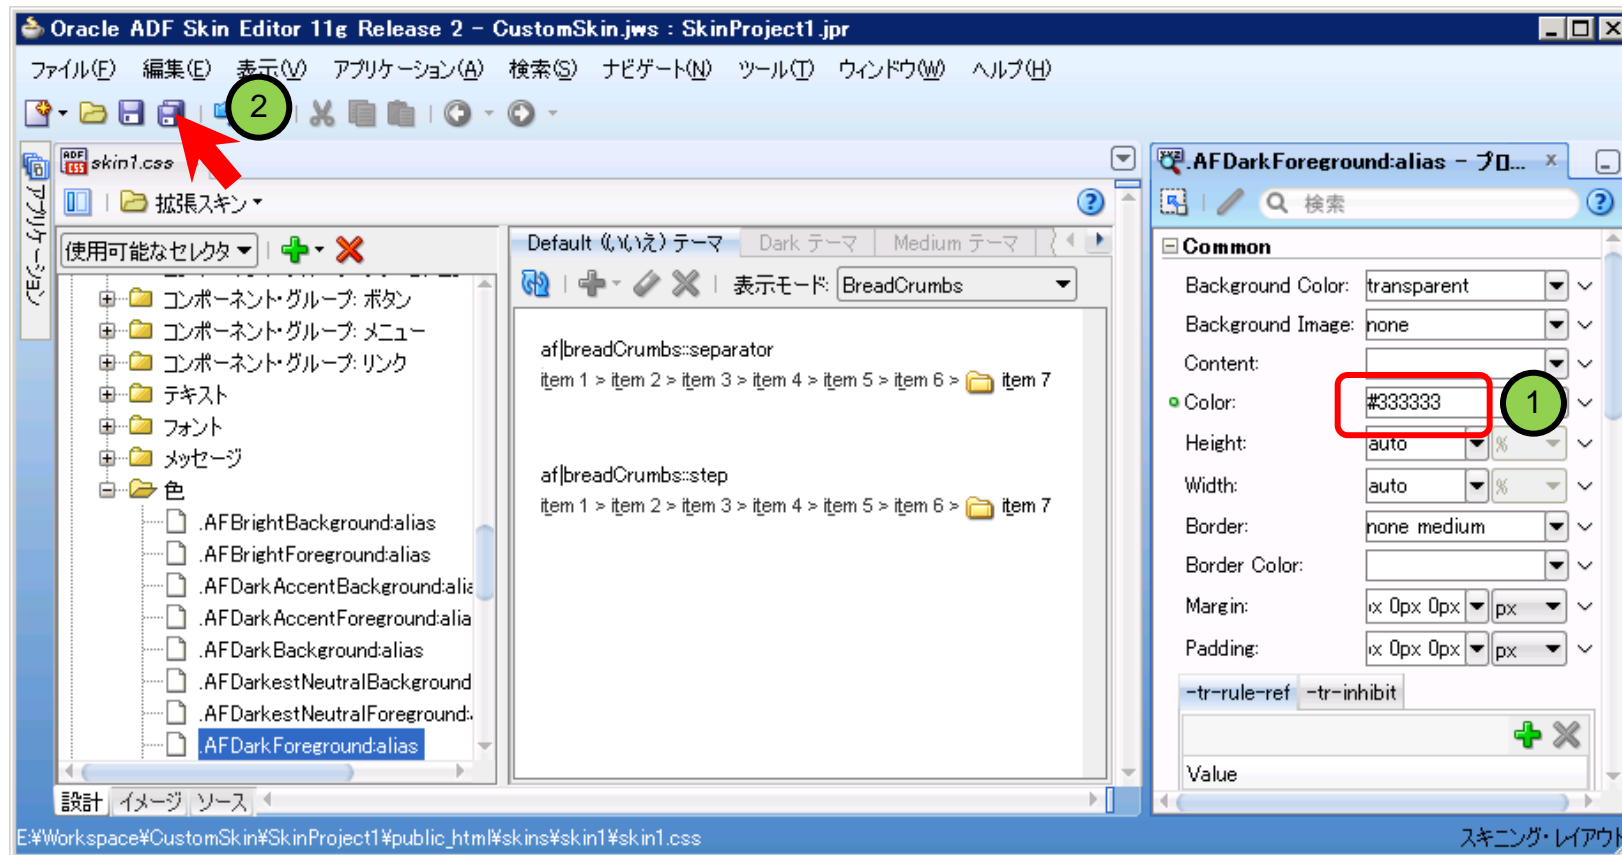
Oracle ADF Skin Editor 11g Release 2 - CustomSkin.jws : SkinProject1.jpr

ファイル(F) 編集(E) 表示(V) アプリケーション(A) 検索(S) ナビゲート(N) ツール(T) ウィンドウ(W) ヘルプ(H)

2

アプリケーション

skin1.css

拡張スキン

使用可能なセレクタ

コンポーネント・グループ: ボタン
コンポーネント・グループ: メニュー
コンポーネント・グループ: リンク
テキスト
フォント
メッセージ
色
.AFBrightBackground:alias
.AFBrightForeground:alias
.AFDarkAccentBackground:alia
.AFDarkAccentForeground:alia
.AFDarkBackground:alias
.AFDarkestNeutralBackground
.AFDarkestNeutralForeground:
.AFDarkForeground:alias

Default (いいえ) テーマ | Dark テーマ | Medium テーマ

表示モード: BreadCrumbs

af|breadCrumbs::separator
item 1 > item 2 > item 3 > item 4 > item 5 > item 6 > item 7

af|breadCrumbs::step
item 1 > item 2 > item 3 > item 4 > item 5 > item 6 > item 7

.AFDarkForeground:alias - プロ...

検索

Common

Background Color: transparent
Background Image: none
Content:
Color: #333333
1
Height: auto %
Width: auto %
Border: none medium
Border Color:
Margin: x 0px 0px px
Padding: x 0px 0px px

-tr-rule-ref -tr-inhibit

Value

設計 イメージ ソース

E:¥Workspace¥CustomSkin¥SkinProject1¥public_html¥skins¥skin1¥skin1.css

スキニング・レイアウト